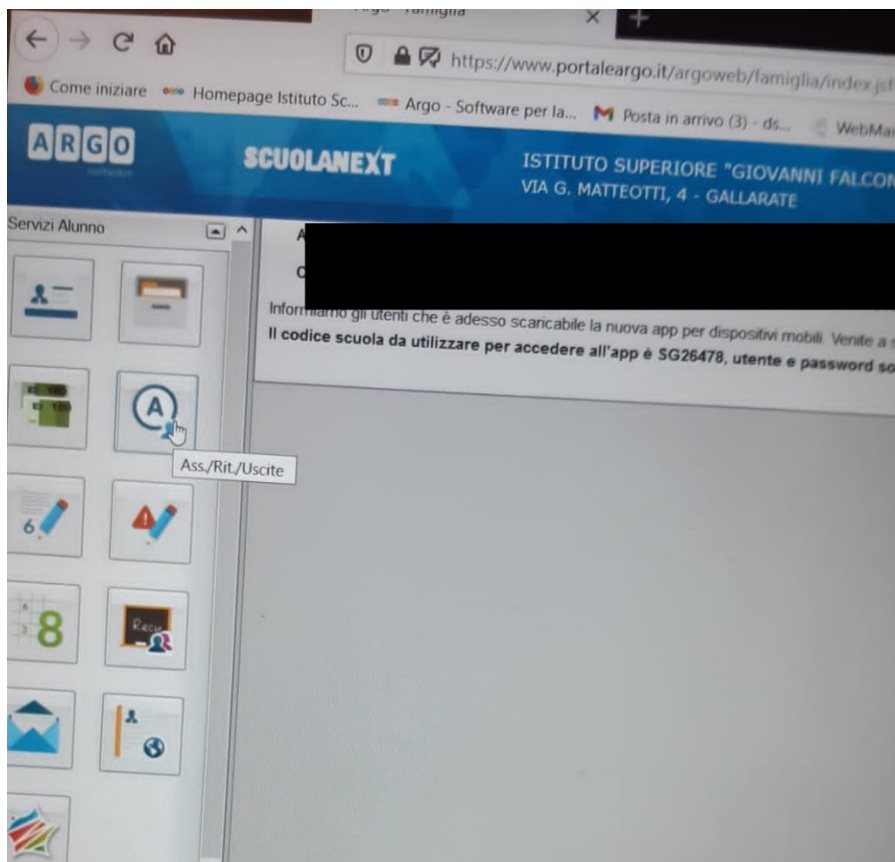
Argo - Famiglia

https://www.portaleargo.it/argoweb/famiglia/index.jsf

Come iniziare
Homepage Istituto Sc...
Argo - Software per la...
Posta in arrivo (3) - ds...
WebMa

ARGO

SCUOLANEXT

ISTITUTO SUPERIORE "GIOVANNI FALCON
VIA G. MATTEOTTI, 4 - GALLARATE

Servizi Alunno

A
C

Informiamo gli utenti che è adesso scaricabile la nuova app per dispositivi mobili. Venite a
Il codice scuola da utilizzare per accedere all'app è SG26478, utente e password so

Ass./Rit./Uscite

6

8

Rec